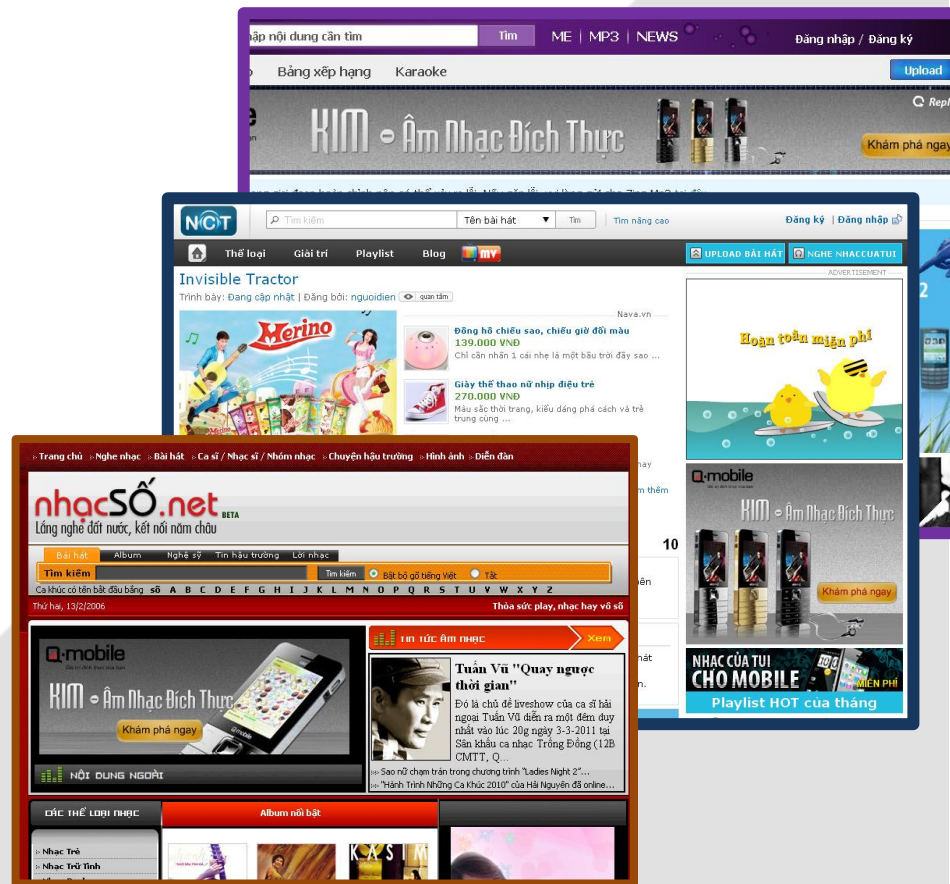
nhập nội dung cần tìm
Tìm
ME | MP3 | NEWS
Đăng nhập / Đăng ký
Bảng xếp hạng
Karaoke
Upload
KIM - Âm Nhạc Đích Thực
Khám phá ngay

NCT
Tìm kiếm
Tên bài hát
Tìm
Tìm nâng cao
Đăng ký | Đăng nhập
Thể loại
Giải trí
Playlist
Blog
MV
UPLOAD BÀI HÁT
NGHE NHACCUATUI
ADVERTISEMENT
Invisible Tractor
Trình bày: Đang cập nhật | Đăng bởi: nguoidien
quan tâm
Nava.vn
Merino
Đồng hồ chiếu sao, chiếu giờ đổi màu
139.000 VNĐ
Chỉ cần nhấn 1 cái nhẹ là một bầu trời đầy sao ...
Giày thể thao nữ nhịp điệu trẻ
270.000 VNĐ
Màu sắc thời trang, kiểu dáng phá cách và trẻ trung cùng ...
Hoàn toàn miễn phí
Q-mobile
KIM - Âm Nhạc Đích Thực
Khám phá ngay
NHẠC CỦA TUI CHO MOBILE
MIỄN PHÍ
Playlist HOT của tháng
10

Trang chủ
Nghe nhạc
Bài hát
Ca sĩ / Nhạc sĩ / Nhóm nhạc
Chuyện hậu trường
Hình ảnh
Diễn đàn
nhacSố.net BETA
Lắng nghe đất nước, kết nối năm châu
Bài hát
Album
Nghệ sỹ
Tin hậu trường
Lời nhạc
Tìm kiếm
Tìm kiếm
Bật bộ gõ tiếng Việt
Tắt
Ca khúc có tên bắt đầu bằng số A B C D E F G H I J K L M N O P Q R S T U V W X Y Z
Thứ hai, 13/2/2006
Thỏa sức play, nhạc hay vô số
Q-mobile
KIM - Âm Nhạc Đích Thực
Khám phá ngay
NỘI DUNG NGOÀI
TIN TỨC ÂM NHẠC
Xem
Tuấn Vũ "Quay ngược thời gian"
Đó là chủ đề liveshow của ca sĩ hải ngoại Tuấn Vũ diễn ra một đêm duy nhất vào lúc 20g ngày 3-3-2011 tại Sân khấu ca nhạc Trống Đồng (12B CMTT, Q...
Sao nữ chạm trán trong chương trình "Ladies Night 2"...
"Hành Trình Những Ca Khúc 2010" của Hải Nguyên đã online...
CÁC THỂ LOẠI NHẠC
Album nổi bật
Nhạc Trẻ
Nhạc Trữ Tình